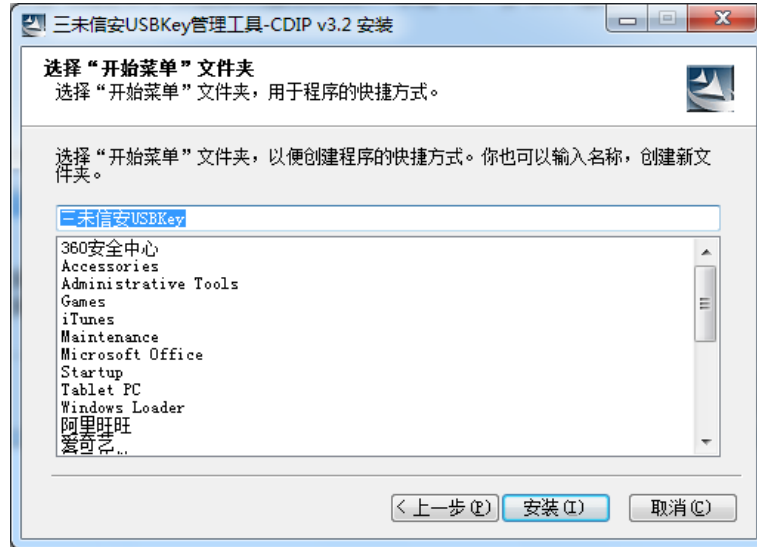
三未信安USBKey管理工具-CDIP v3.2 安装

选择“开始菜单”文件夹
选择“开始菜单”文件夹，用于程序的快捷方式。

选择“开始菜单”文件夹，以便创建程序的快捷方式。你也可以输入名称，创建新文件夹。

三未信安USBKey

360安全中心
Accessories
Administrative Tools
Games
iTunes
Maintenance
Microsoft Office
Startup
Tablet PC
Windows Loader
阿里旺旺
爱奇艺

< 上一步(P)
安装(I)
取消(C)